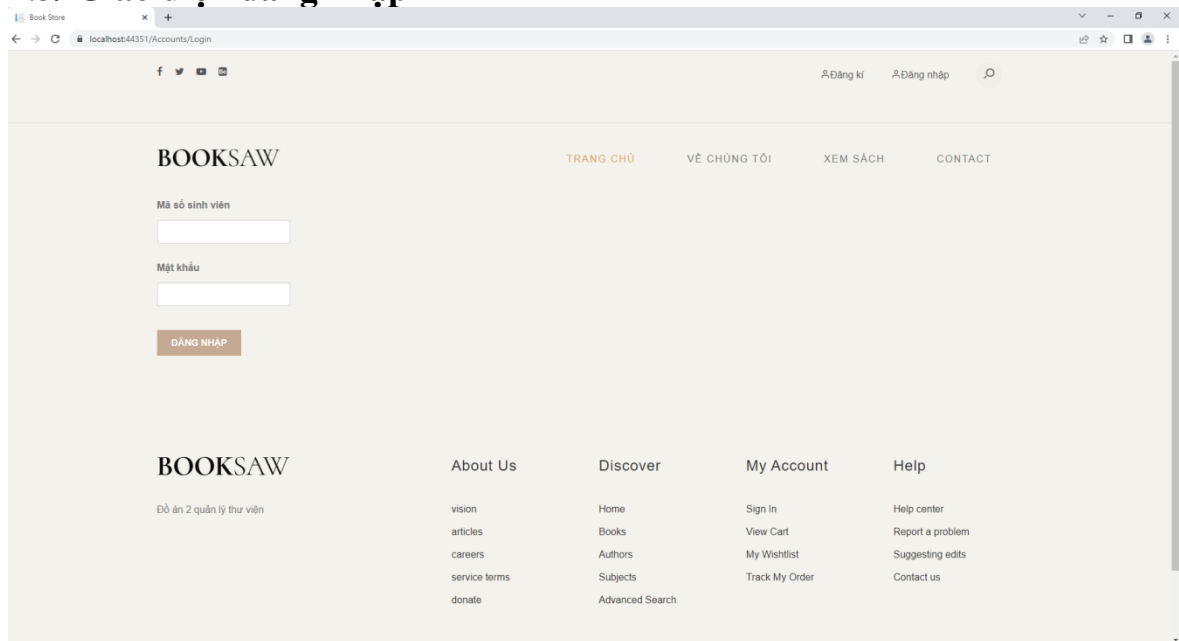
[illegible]

Book Store

localhost:44351/Accounts/Login

Đăng kí Đăng nhập

BOOKSAW

TRANG CHỦ VỀ CHÚNG TÔI XEM SÁCH CONTACT

Mã số sinh viên

Mật khẩu

ĐĂNG NHẬP

BOOKSAW

Đồ án 2 quản lý thư viện

About Us

vision
articles
careers
service terms
donate

Discover

Home
Books
Authors
Subjects
Advanced Search

My Account

Sign In
View Cart
My Wishtlist
Track My Order

Help

Help center
Report a problem
Suggesting edits
Contact us